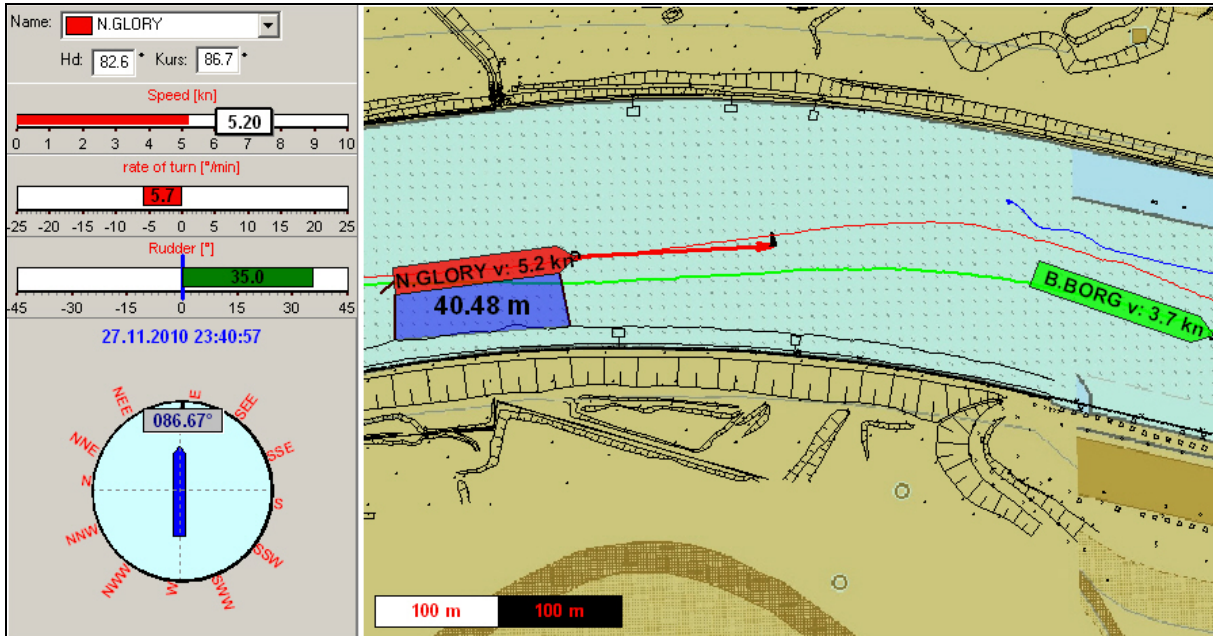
Name: N.GLORY

Hd: 82.6 ° Kurs: 86.7 °

Speed [kn]

5.20

0 1 2 3 4 5 6 7 8 9 10

rate of turn [°/min]

5.7

-25 -20 -15 -10 -5 0 5 10 15 20 25

Rudder [°]

35.0

-45 -30 -15 0 15 30 45

27.11.2010 23:40:57

086.67°

E SEE SSE S SSW SWW W NWW NNW N NNE NEE

N.GLORY v: 5.2 kn

40.48 m

B.BORG v: 3.7 kn

100 m 100 m